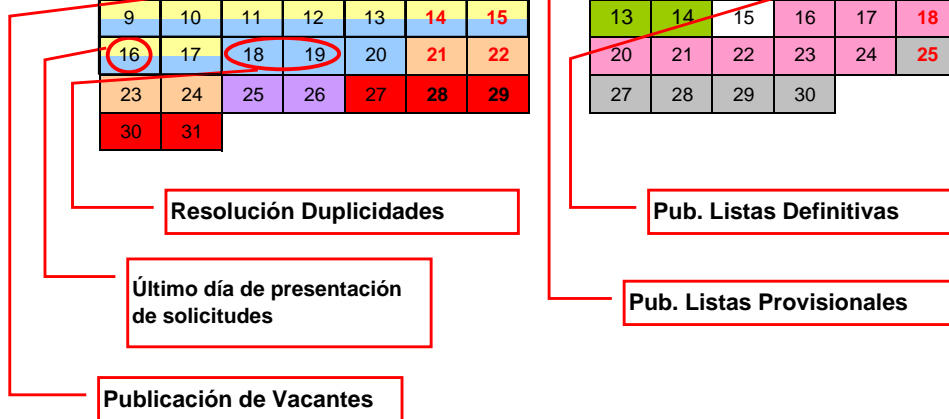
| 9 | 10 | 11 | 12 | 13 | 14 | 15 |
|---|---|---|---|---|---|---|
| 16 | 17 | 18 | 19 | 20 | 21 | 22 |
| 23 | 24 | 25 | 26 | 27 | 28 | 29 |
| 30 | 31 | | | | | |

| 13 | 14 | 15 | 16 | 17 | 18 |
|---|---|---|---|---|---|
| 20 | 21 | 22 | 23 | 24 | 25 |
| 27 | 28 | 29 | 30 | | |

Resolución Duplicidades

Pub. Listas Definitivas

Último día de presentación de solicitudes

Pub. Listas Provisionales

Publicación de Vacantes